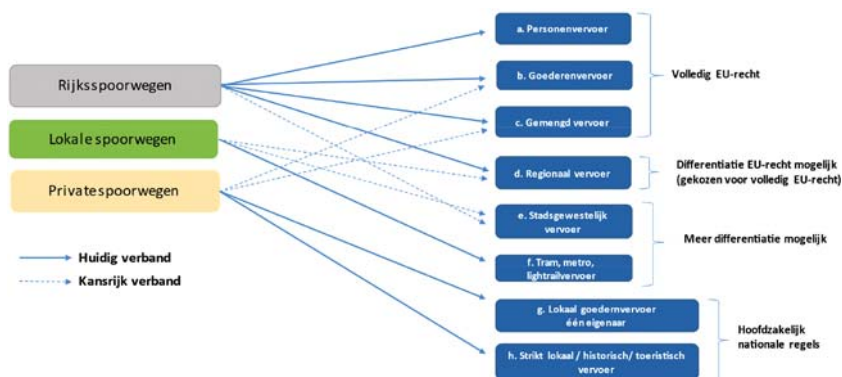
Rijksspoorwegen

Lokale spoorwegen

Privatespoorwegen

Huidig verband

Kansrijk verband

a. Personenvervoer

b. Goederenvervoer

c. Gemengd vervoer

Volledig EU-recht

d. Regionaal vervoer

Differentiatie EU-recht mogelijk (gekozen voor volledig EU-recht)

e. Stadsgewestelijk vervoer

f. Tram, metro, lightrailvervoer

Meer differentiatie mogelijk

g. Lokaal goederenvervoer één eigenaar

h. Strikt lokaal / historisch/ toeristisch vervoer

Hoofdzakelijk nationale regels